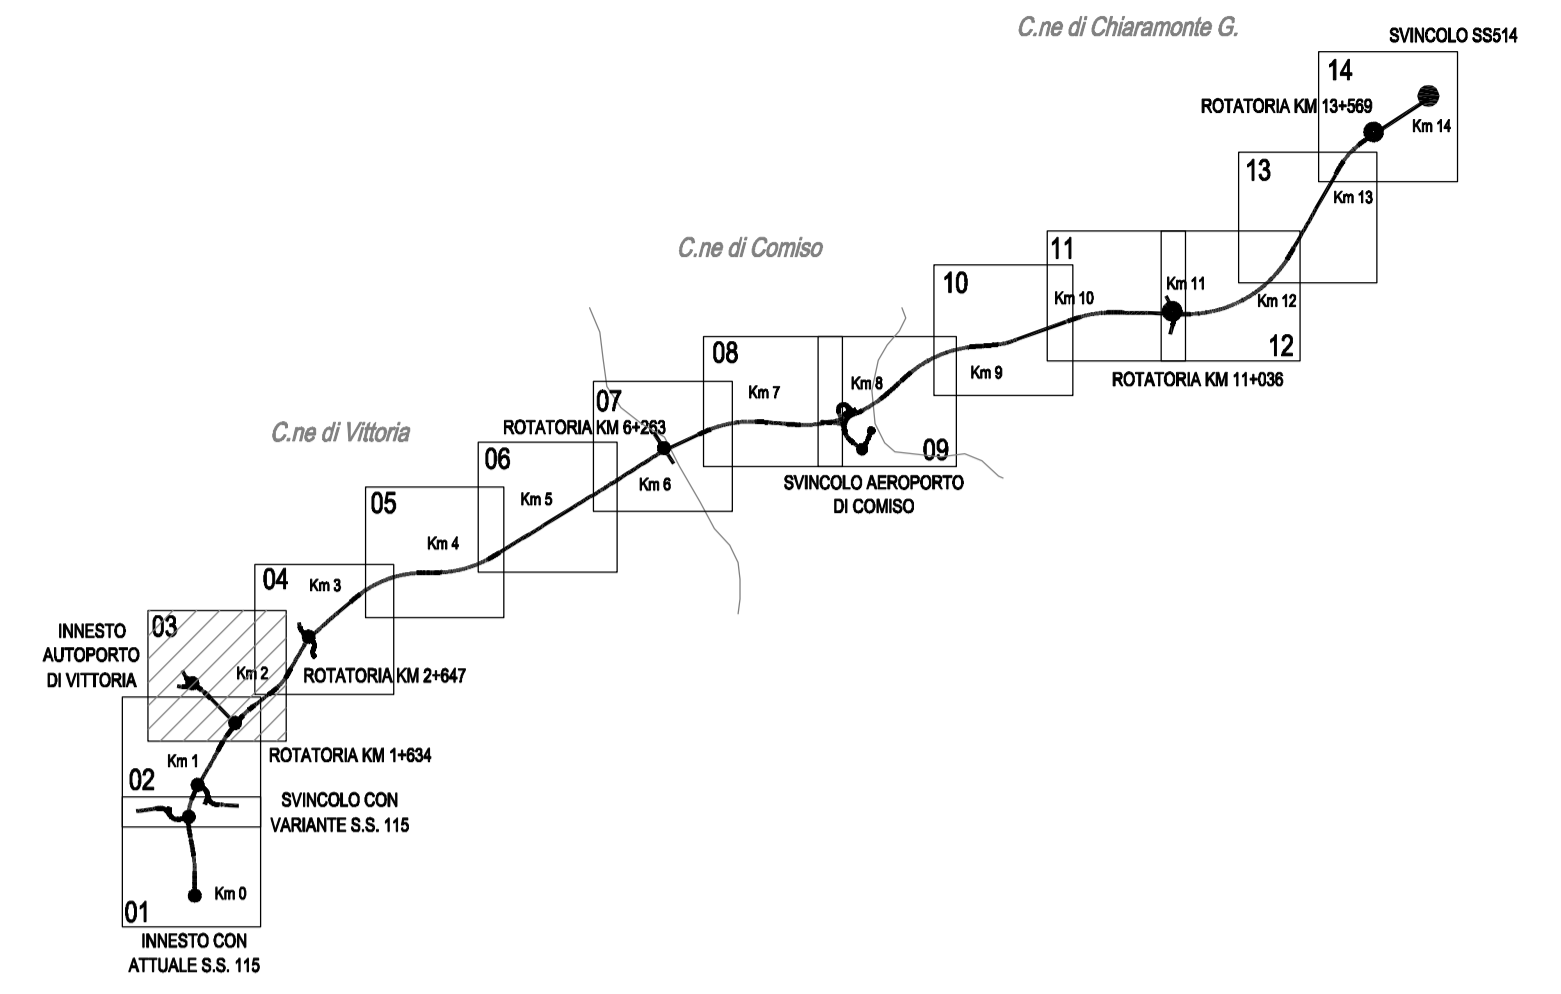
C.ne di Chiaramonte G.

SVINCOLO SS514

14

ROTATORIA KM 13+569

Km 14

13

Km 13

C.ne di Comiso

11

Km 11

Km 12

10

Km 10

12

08

Km 9

Km 8

ROTATORIA KM 11+036

07

Km 7

C.ne di Vittoria

ROTATORIA KM 6+263

06

09

Km 6

SVINCOLO AEROPORTO DI COMISO

05

Km 5

Km 4

04

Km 3

INNESTO AUTOPORTO DI VITTORIA

03

Km 2

ROTATORIA KM 2+647

ROTATORIA KM 1+634

Km 1

02

SVINCOLO CON VARIANTE S.S. 115

Km 0

01

INNESTO CON ATTUALE S.S. 115